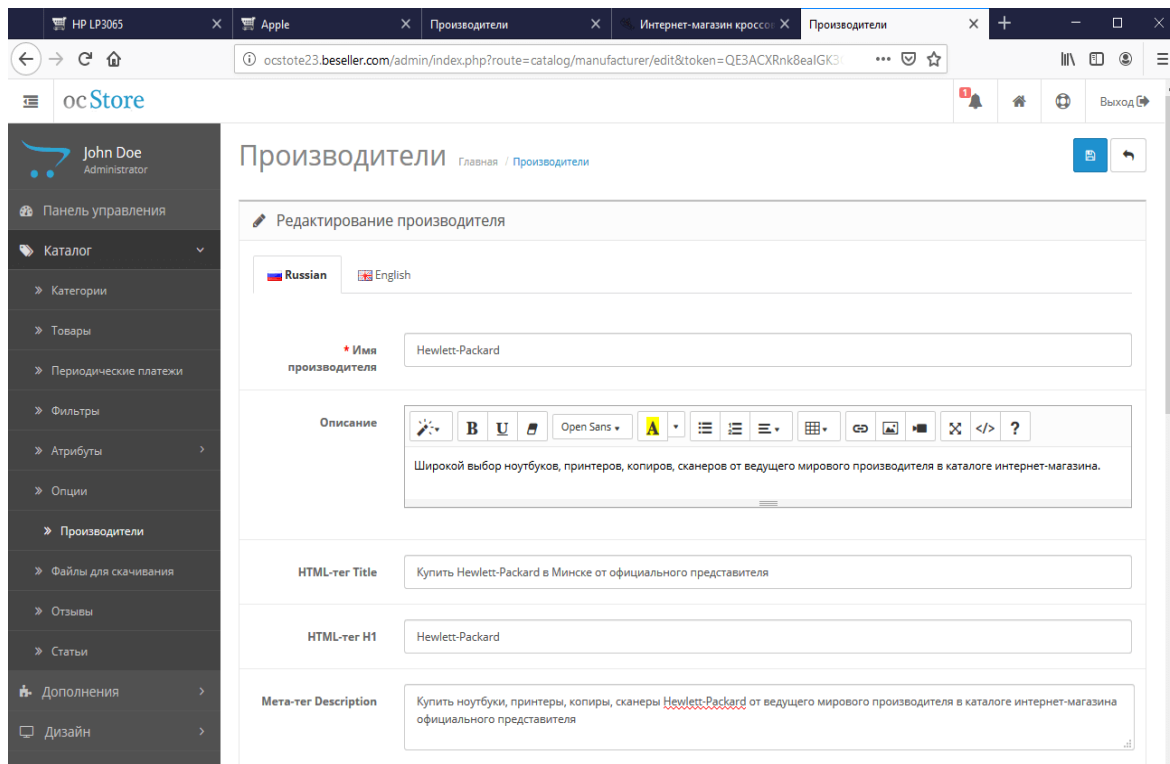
HP LP3065
Apple
Производители
Интернет-магазин кроссо
Производители

ocstote23.beseller.com/admin/index.php?route=catalog/manufacturer/edit&token=QE3ACXRnk8ealGK3

ocStore
1
Выход

John Doe
Administrator

Панель управления
Каталог
» Категории
» Товары
» Периодические платежи
» Фильтры
» Атрибуты
» Опции
» Производители
» Файлы для скачивания
» Отзывы
» Статьи
Дополнения
Дизайн

Производители Главная / Производители

Редактирование производителя

Russian
English

* Имя производителя
Hewlett-Packard

Описание
Open Sans
Широкой выбор ноутбуков, принтеров, копиров, сканеров от ведущего мирового производителя в каталоге интернет-магазина.

HTML-тег Title
Купить Hewlett-Packard в Минске от официального представителя

HTML-тег H1
Hewlett-Packard

Мета-тег Description
Купить ноутбуки, принтеры, копиры, сканеры Hewlett-Packard от ведущего мирового производителя в каталоге интернет-магазина официального представителя